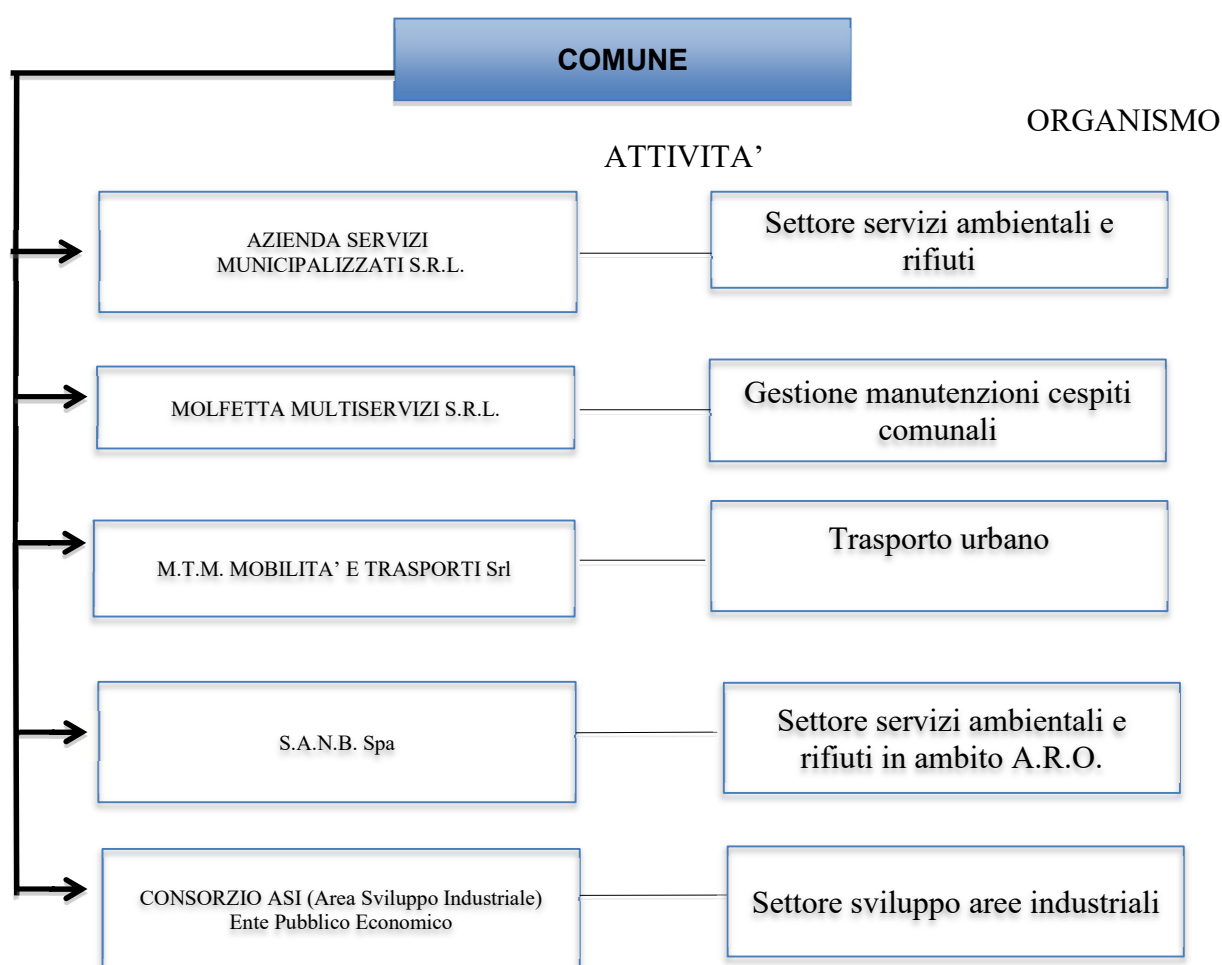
COMUNE

ORGANISMO

ATTIVITA'

AZIENDA SERVIZI MUNICIPALIZZATI S.R.L.

Settore servizi ambientali e rifiuti

MOLFETTA MULTISERVIZI S.R.L.

Gestione manutenzioni cespiti comunali

M.T.M. MOBILITA' E TRASPORTI Srl

Trasporto urbano

S.A.N.B. Spa

Settore servizi ambientali e rifiuti in ambito A.R.O.

CONSORZIO ASI (Area Sviluppo Industriale) Ente Pubblico Economico

Settore sviluppo aree industriali